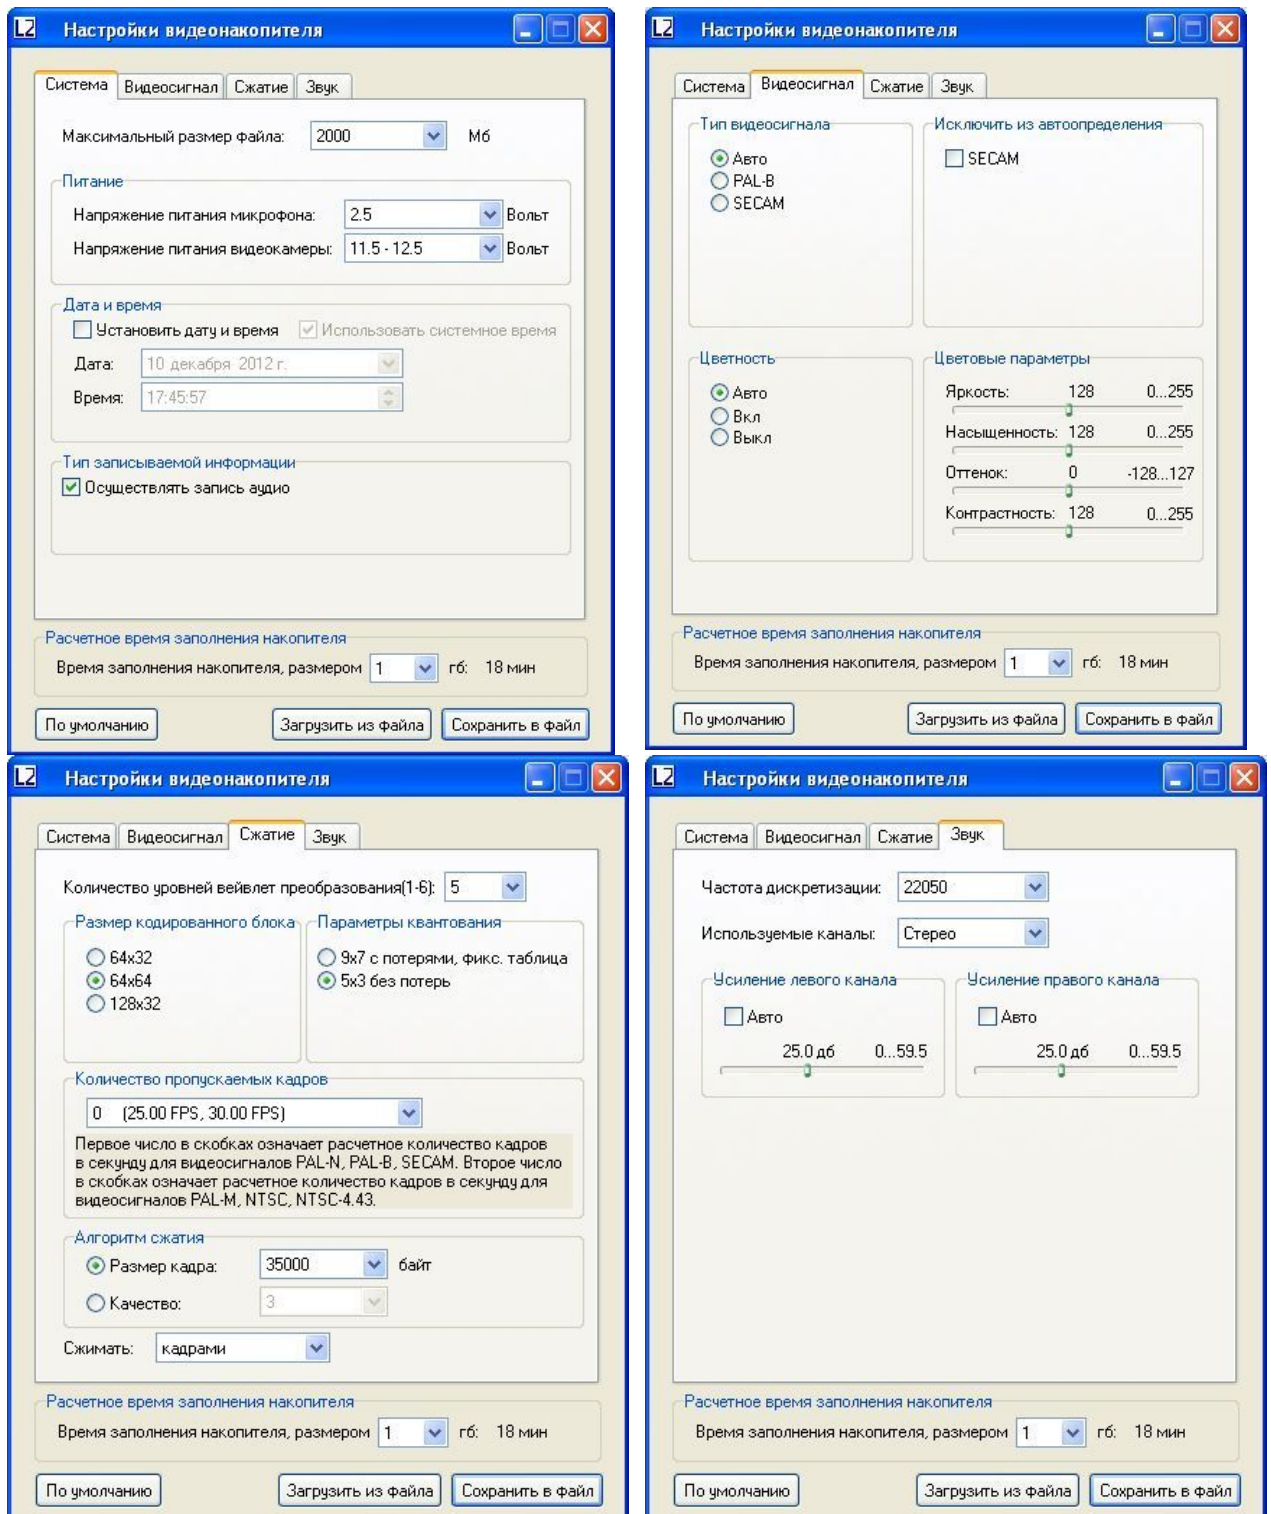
Настройки видеонакопителя

Система | Видеосигнал | Сжатие | Звук

Максимальный размер файла: 2000 Мб

Питание
Напряжение питания микрофона: 2.5 Вольт
Напряжение питания видеокамеры: 11.5 - 12.5 Вольт

Дата и время
Установить дату и время
Использовать системное время
Дата: 10 декабря 2012 г.
Время: 17:45:57

Тип записываемой информации
Осуществлять запись аудио

Расчетное время заполнения накопителя
Время заполнения накопителя, размером 1 гб: 18 мин

По умолчанию | Загрузить из файла | Сохранить в файл

Настройки видеонакопителя

Система | Видеосигнал | Сжатие | Звук

Тип видеосигнала
Авто
PAL-B
SECAM

Исключить из автоопределения
SECAM

Цветность
Авто
Вкл
Выкл

Цветовые параметры
Яркость: 128 0...255
Насыщенность: 128 0...255
Оттенок: 0 -128...127
Контрастность: 128 0...255

Расчетное время заполнения накопителя
Время заполнения накопителя, размером 1 гб: 18 мин

По умолчанию | Загрузить из файла | Сохранить в файл

Настройки видеонакопителя

Система | Видеосигнал | Сжатие | Звук

Количество уровней вейвлет преобразования(1-6): 5

Размер кодированного блока
64x32
64x64
128x32

Параметры квантования
9x7 с потерями, фикс. таблица
5x3 без потерь

Количество пропускаемых кадров
0 (25.00 FPS, 30.00 FPS)
Первое число в скобках означает расчетное количество кадров в секунду для видеосигналов PAL-N, PAL-B, SECAM. Второе число в скобках означает расчетное количество кадров в секунду для видеосигналов PAL-M, NTSC, NTSC-4.43.

Алгоритм сжатия
Размер кадра: 35000 байт
Качество: 3

Сжимать: кадрами

Расчетное время заполнения накопителя
Время заполнения накопителя, размером 1 гб: 18 мин

По умолчанию | Загрузить из файла | Сохранить в файл

Настройки видеонакопителя

Система | Видеосигнал | Сжатие | Звук

Частота дискретизации: 22050
Используемые каналы: Стерео

Усиление левого канала
Авто
25.0 дб 0...59.5

Усиление правого канала
Авто
25.0 дб 0...59.5

Расчетное время заполнения накопителя
Время заполнения накопителя, размером 1 гб: 18 мин

По умолчанию | Загрузить из файла | Сохранить в файл